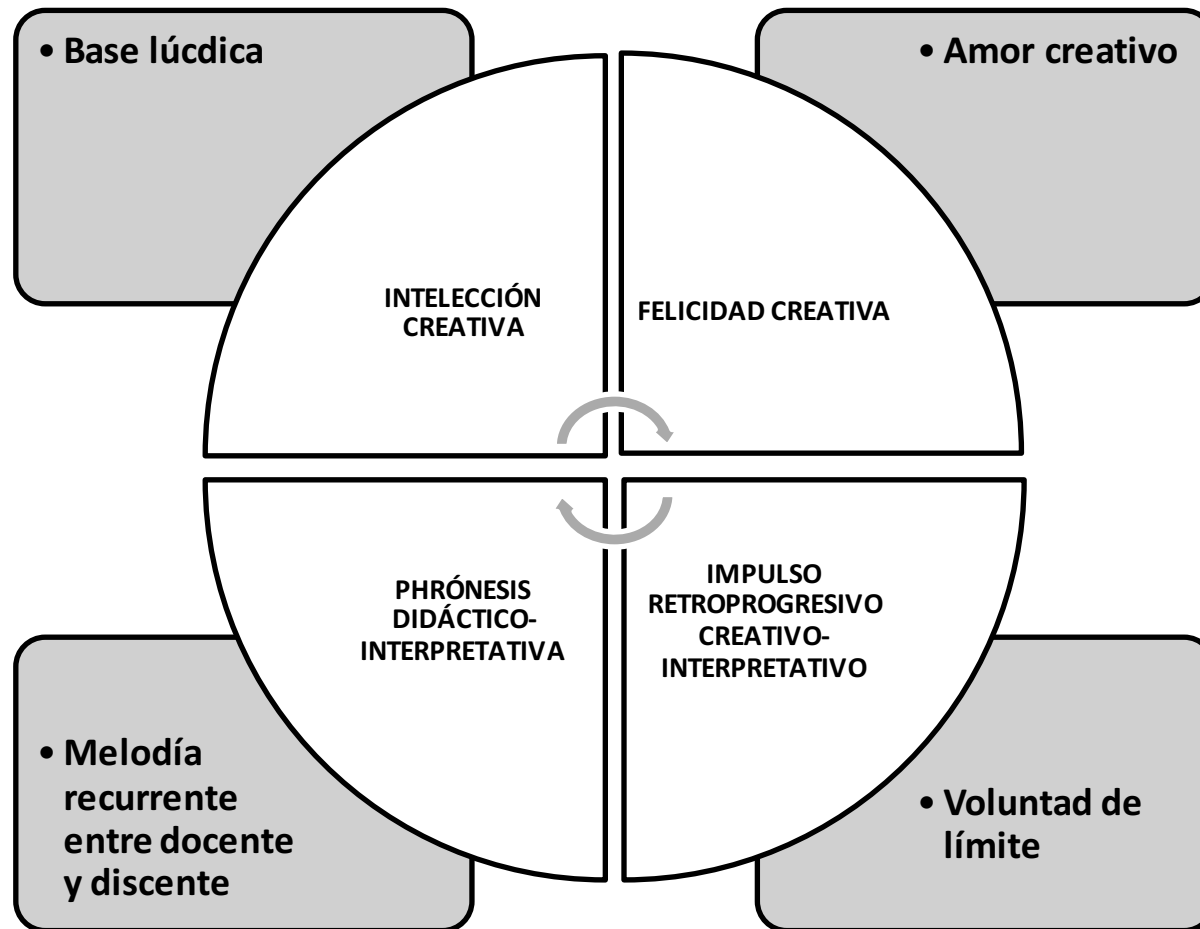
• Base lúcdica

• Amor creativo

INTELECCIÓN CREATIVA

FELICIDAD CREATIVA

PHRÓNESIS DIDÁCTICO-INTERPRETATIVA

IMPULSO RETROPROGRESIVO CREATIVO-INTERPRETATIVO

• Melodía recurrente entre docente y discente

• Voluntad de límite